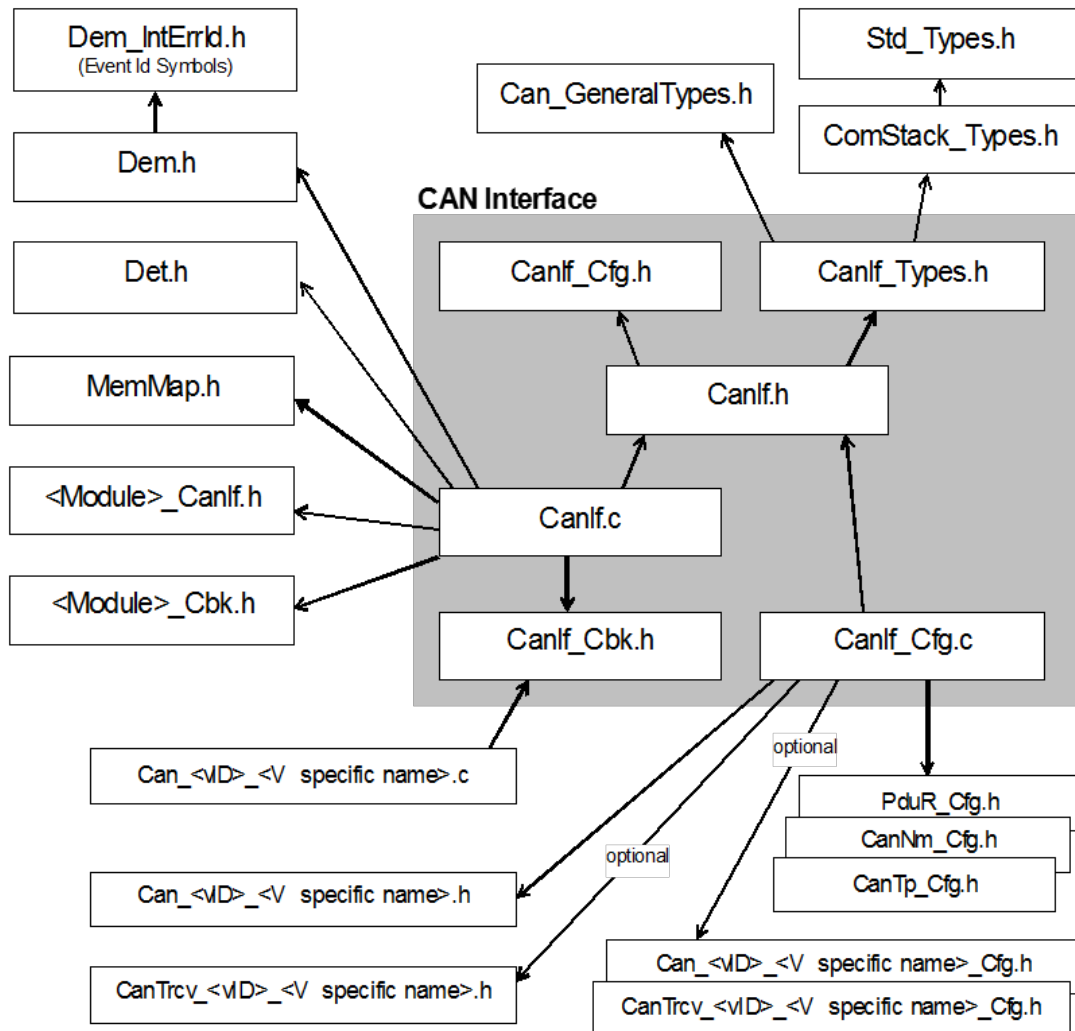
Dem_IntErrId.h
(Event Id Symbols)

Dem.h

Det.h

MemMap.h

<Module>_CanIf.h

<Module>_Cbk.h

Std_Types.h

Can_GeneralTypes.h

ComStack_Types.h

CAN Interface

CanIf_Cfg.h

CanIf_Types.h

CanIf.h

CanIf.c

CanIf_Cbk.h

CanIf_Cfg.c

Can_<vID>_<V specific name>.c

optional

PduR_Cfg.h

CanNm_Cfg.h

CanTp_Cfg.h

optional

Can_<vID>_<V specific name>.h

CanTrcv_<vID>_<V specific name>.h

Can_<vID>_<V specific name>_Cfg.h

CanTrcv_<vID>_<V specific name>_Cfg.h